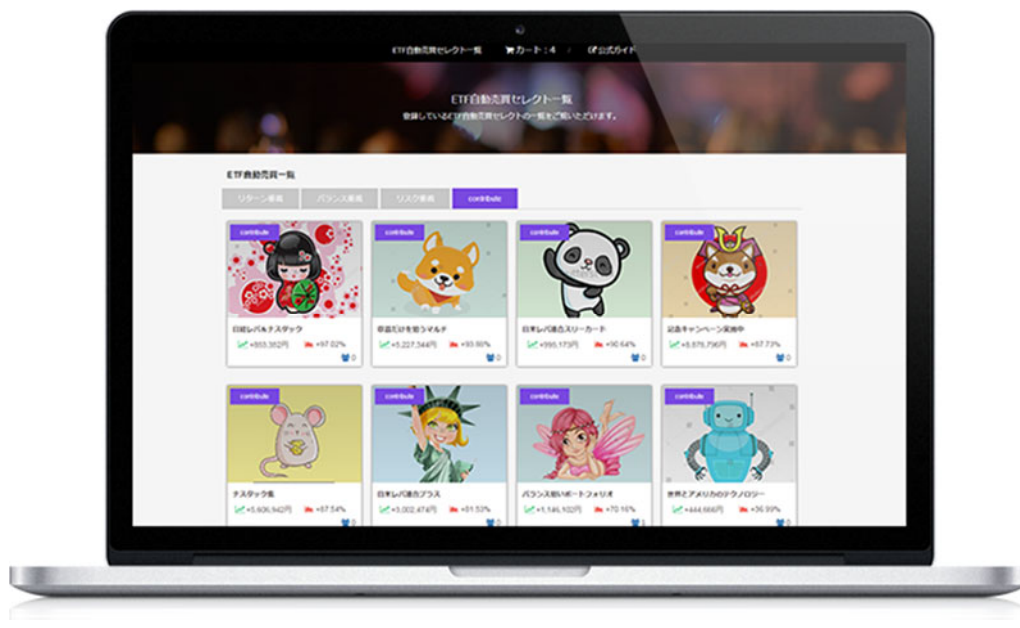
ETF自動売買セレクト一覧　カート：4　公式ガイド

ETF自動売買セレクト一覧
登録しているETF自動売買セレクトの一覧をご覧いただけます。

ETF自動売買一覧

リターン重視　バランス重視　リスク重視　contribute

contribute
日経レバ&ナスダック
+893,382円　+97.02%
0

contribute
早晨だけを狙うマルチ
+5,227,344円　+93.86%
0

contribute
日米レバ過去スリーカード
+995,173円　+90.64%
0

contribute
記念キャンペーン実施中
+8,876,736円　+87.73%
0

contribute
ナスダック集
+5,606,942円　+87.54%
0

contribute
日米レバ過去プラス
+5,002,474円　+81.53%
0

contribute
バランス狙いポートフォリオ
+1,146,102円　+70.16%
1

contribute
世界とアメリカのテクノロジー
+444,666円　+36.99%
0